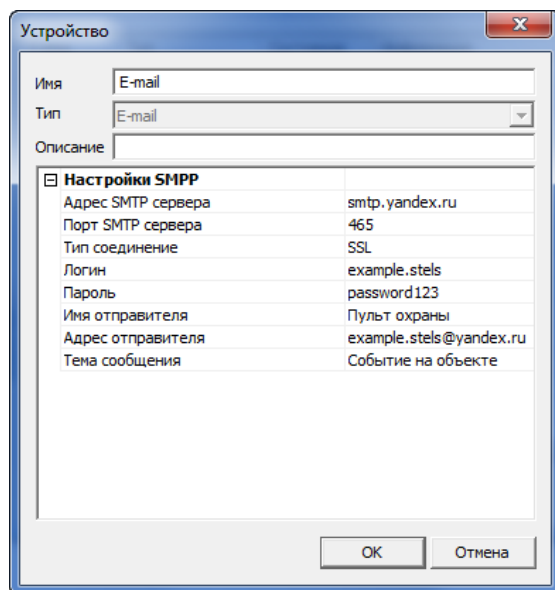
Устройство

Имя E-mail
Тип E-mail
Описание

⊟ Настройки SMPP

| | |
|---|---|
| Адрес SMTP сервера | smtp.yandex.ru |
| Порт SMTP сервера | 465 |
| Тип соединение | SSL |
| Логин | example.stels |
| Пароль | password123 |
| Имя отправителя | Пульт охраны |
| Адрес отправителя | example.stels@yandex.ru |
| Тема сообщения | Событие на объекте |

OK Отмена